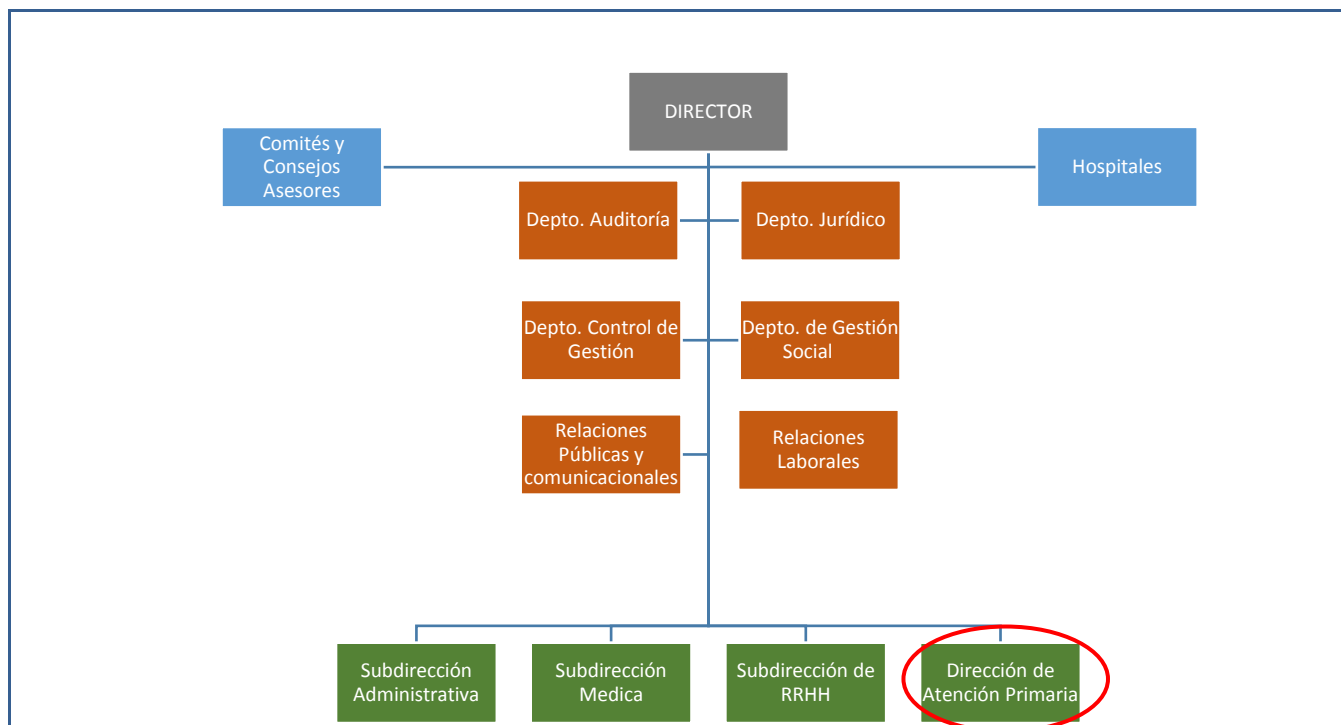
DIRECTOR

Comités y Consejos Asesores

Hospitales

Depto. Auditoría

Depto. Jurídico

Depto. Control de Gestión

Depto. de Gestión Social

Relaciones Públicas y comunicacionales

Relaciones Laborales

Subdirección Administrativa

Subdirección Medica

Subdirección de RRHH

Dirección de Atención Primaria